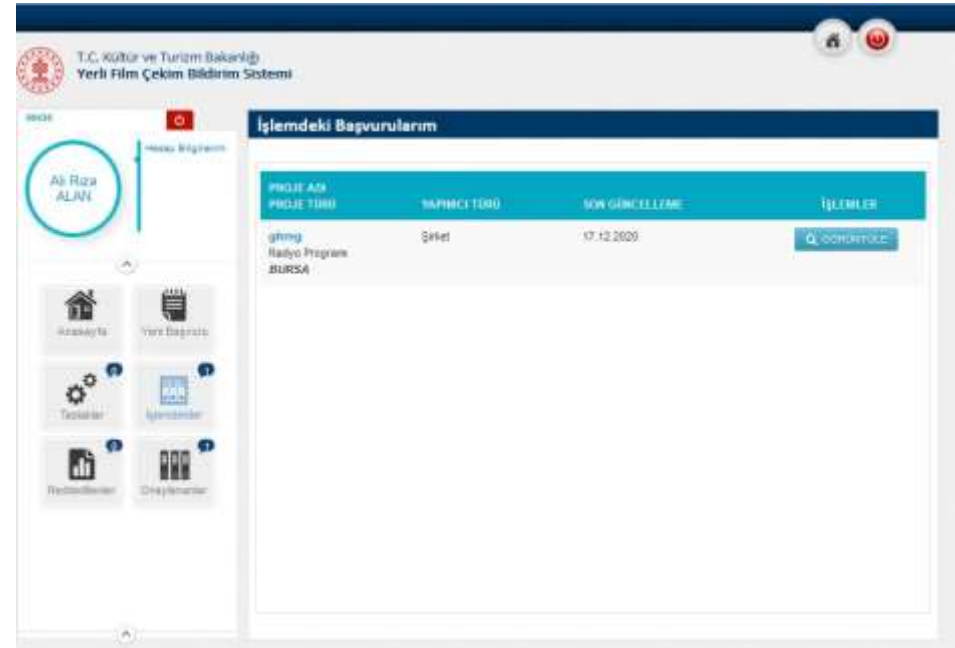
T.C. Kültür ve Turizm Bakanlığı
Yerli Film Çekim Bildirim Sistemi

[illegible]

Hesap Bilgilerim

Ali Rıza ALAN

Anasayfa
Yeni Başvuru
Taslaklar
İşlemdekiler
Reddedilenler
Onaylananlar

İşlemdeki Başvurularım

| PROJE ADI PROJE TÜRÜ | YAPIMCI TÜRÜ | SON GÜNCELLEME | İŞLEMLER |
|---|---|---|---|
| gfhmg Radyo Programı BURSA | Şirket | 17.12.2020 | GÖRÜNTÜLE |